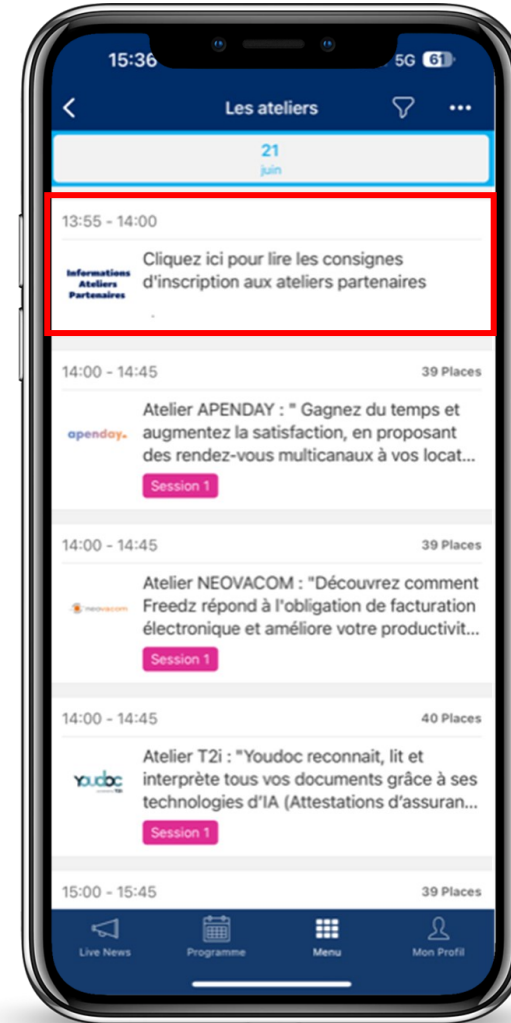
15:36

5G 61

Les ateliers

21
juin

13:55 - 14:00

Informations Ateliers Partenaires

Cliquez ici pour lire les consignes d'inscription aux ateliers partenaires

14:00 - 14:45
39 Places

apenday.

Atelier APENDAY : " Gagnez du temps et augmentez la satisfaction, en proposant des rendez-vous multicanaux à vos locat...

Session 1

14:00 - 14:45
39 Places

neovacom

Atelier NEOVACOM : "Découvrez comment Freedz répond à l'obligation de facturation électronique et améliore votre productivit...

Session 1

14:00 - 14:45
40 Places

youdoc

Atelier T2i : "Youdoc reconnait, lit et interprète tous vos documents grâce à ses technologies d'IA (Attestations d'assuran...

Session 1

15:00 - 15:45
39 Places

Live News
Programme
Menu
Mon Profil